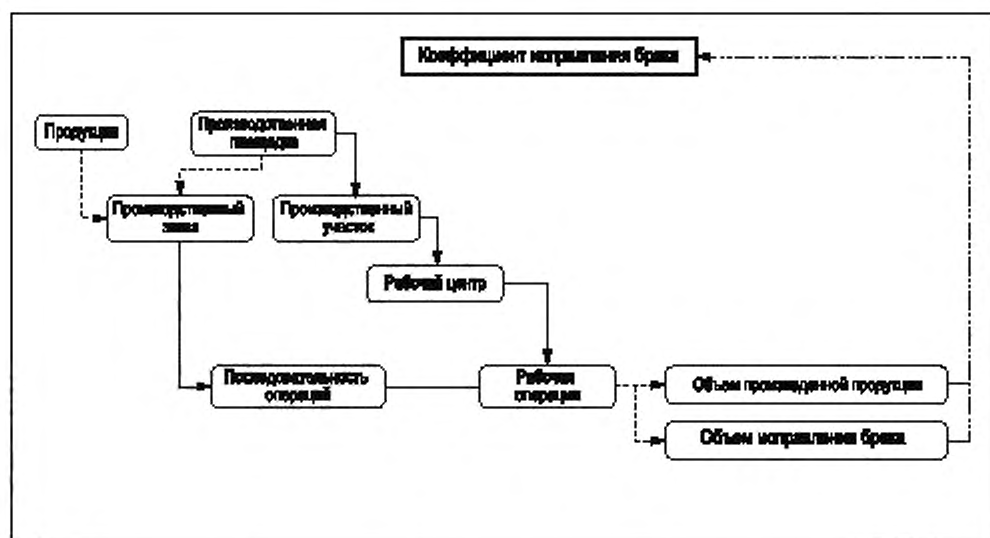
Коэффициент исправления брака

Продукция

Производственная площадка

Производственный заказ

Производственный участок

Рабочий центр

Последовательность операций

Рабочая операция

Объем произведенной продукции

Объем исправления брака